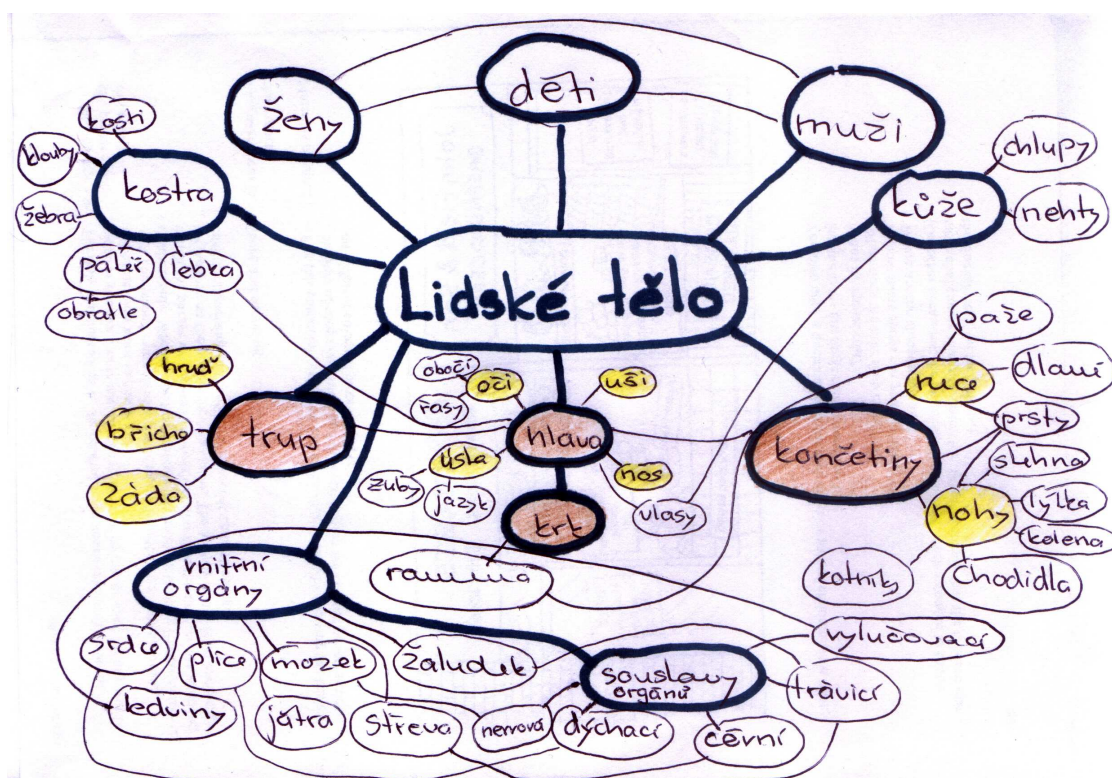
děti

ženy

muži

kosti

klouby

kostra

žebra

páteř

lebka

obratle

chlupy

kůže

nehty

Lidské tělo

paže

dlaní

ruce

prsty

stehna

lýtka

kolena

nohy

chodidla

kotníky

končetiny

hrudˇ

břicho

záda

trup

obočí

oči

řasy

uši

hlava

ústa

zuby

jazyk

nos

krk

vlasy

ramena

vnitřní orgány

srdce

plíce

mozek

žaludek

ledviny

játra

střeva

soustavy orgánů

vylučovací

trávicí

nervová

dýchací

cévní